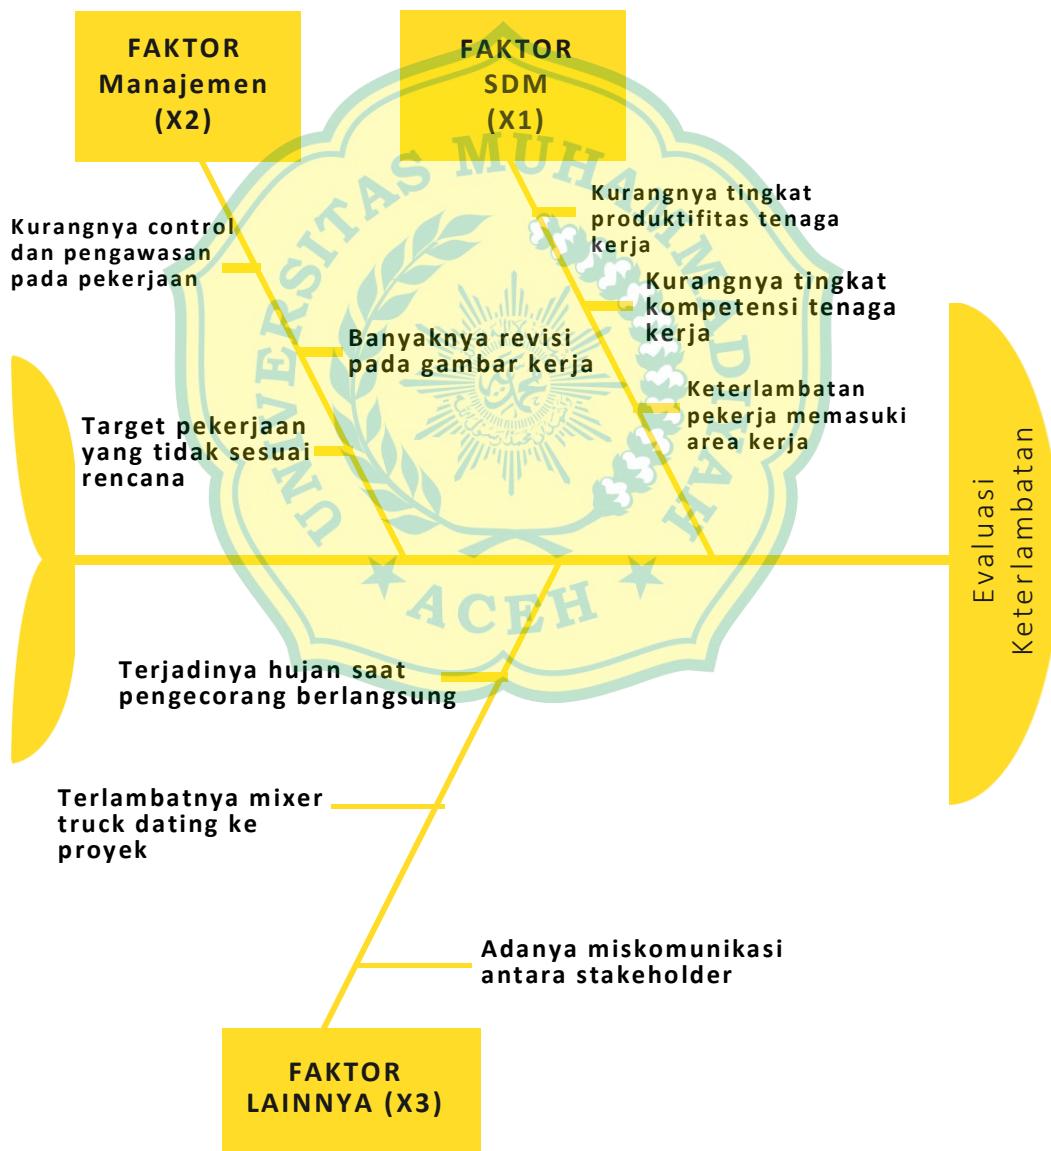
FAKTOR Manajemen (X2)

FAKTOR SDM (X1)

Kurangnya control dan pengawasan pada pekerjaan

Banyaknya revisi pada gambar kerja

Target pekerjaan yang tidak sesuai rencana

Kurangnya tingkat produktifitas tenaga kerja

Kurangnya tingkat kompetensi tenaga kerja

Keterlambatan pekerja memasuki area kerja

Evaluasi Keterlambatan

Terjadinya hujan saat pengecorang berlangsung

Terlambatnya mixer truck dating ke proyek

Adanya miskomunikasi antara stakeholder

FAKTOR LAINNYA (X3)

UNIVERSITAS MUHAMMADIYAH ACEH